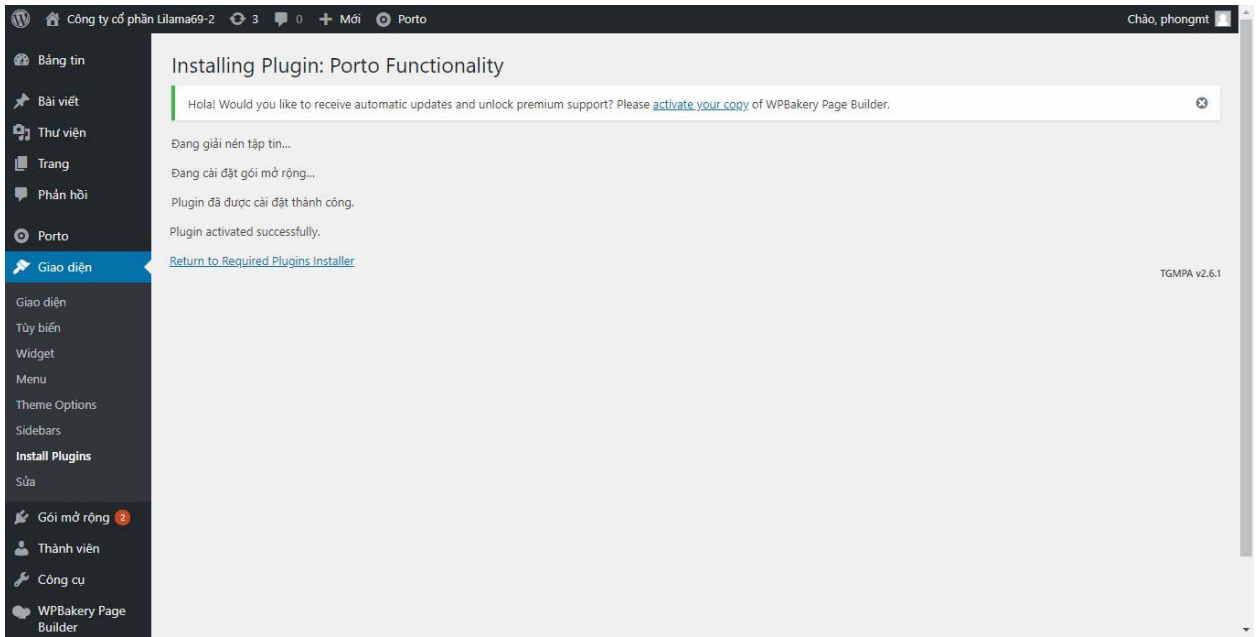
Công ty cổ phần Lilama69-2 3 0 + Mới Porto

Chào, phongmt

Bảng tin
Bài viết
Thư viện
Trang
Phản hồi
Porto
Giao diện
Giao diện
Tùy biến
Widget
Menu
Theme Options
Sidebars
Install Plugins
Sửa
Gói mở rộng 2
Thành viên
Công cụ
WPBakery Page Builder

Installing Plugin: Porto Functionality

Hola! Would you like to receive automatic updates and unlock premium support? Please activate your copy of WPBakery Page Builder.

Đang giải nén tập tin...

Đang cài đặt gói mở rộng...

Plugin đã được cài đặt thành công.

Plugin activated successfully.

Return to Required Plugins Installer

TGMPA v2.6.1